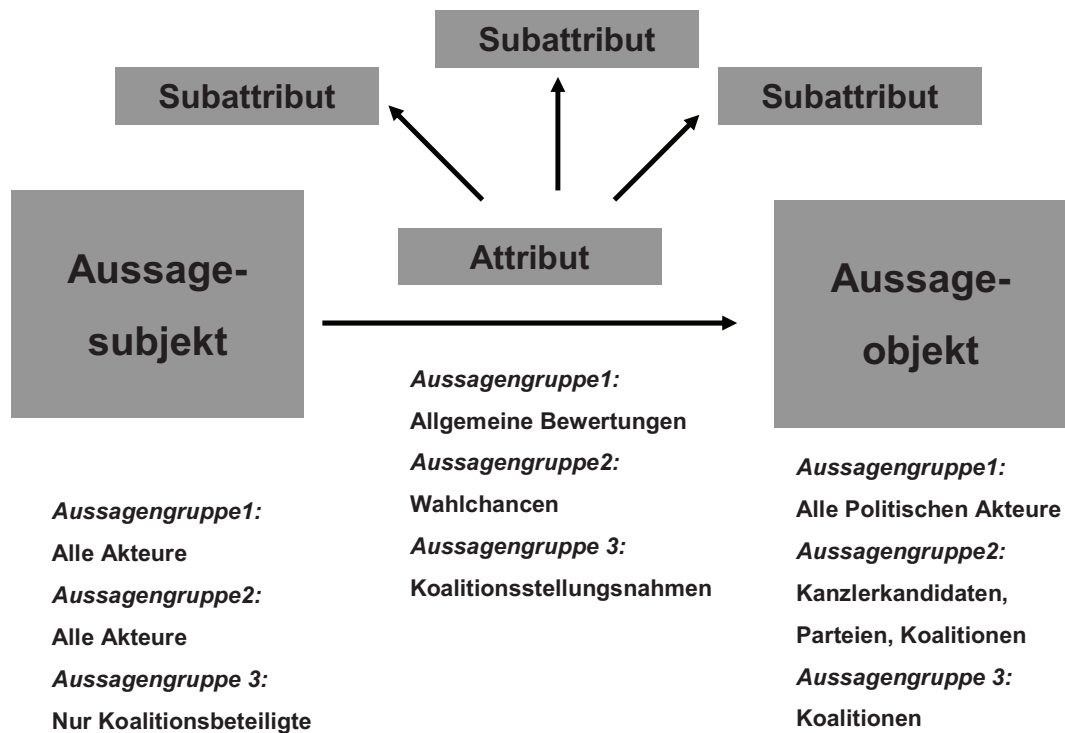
Subattribut

Subattribut

Subattribut

Aussage-subjekt

Attribut

Aussage-objekt

*Aussagengruppe1:*
Alle Akteure
*Aussagengruppe2:*
Alle Akteure
*Aussagengruppe 3:*
Nur Koalitionsbeteiligte

*Aussagengruppe1:*
Allgemeine Bewertungen
*Aussagengruppe2:*
Wahlchancen
*Aussagengruppe 3:*
Koalitionsstellungsnahmen

*Aussagengruppe1:*
Alle Politischen Akteure
*Aussagengruppe2:*
Kanzlerkandidaten, Parteien, Koalitionen
*Aussagengruppe 3:*
Koalitionen